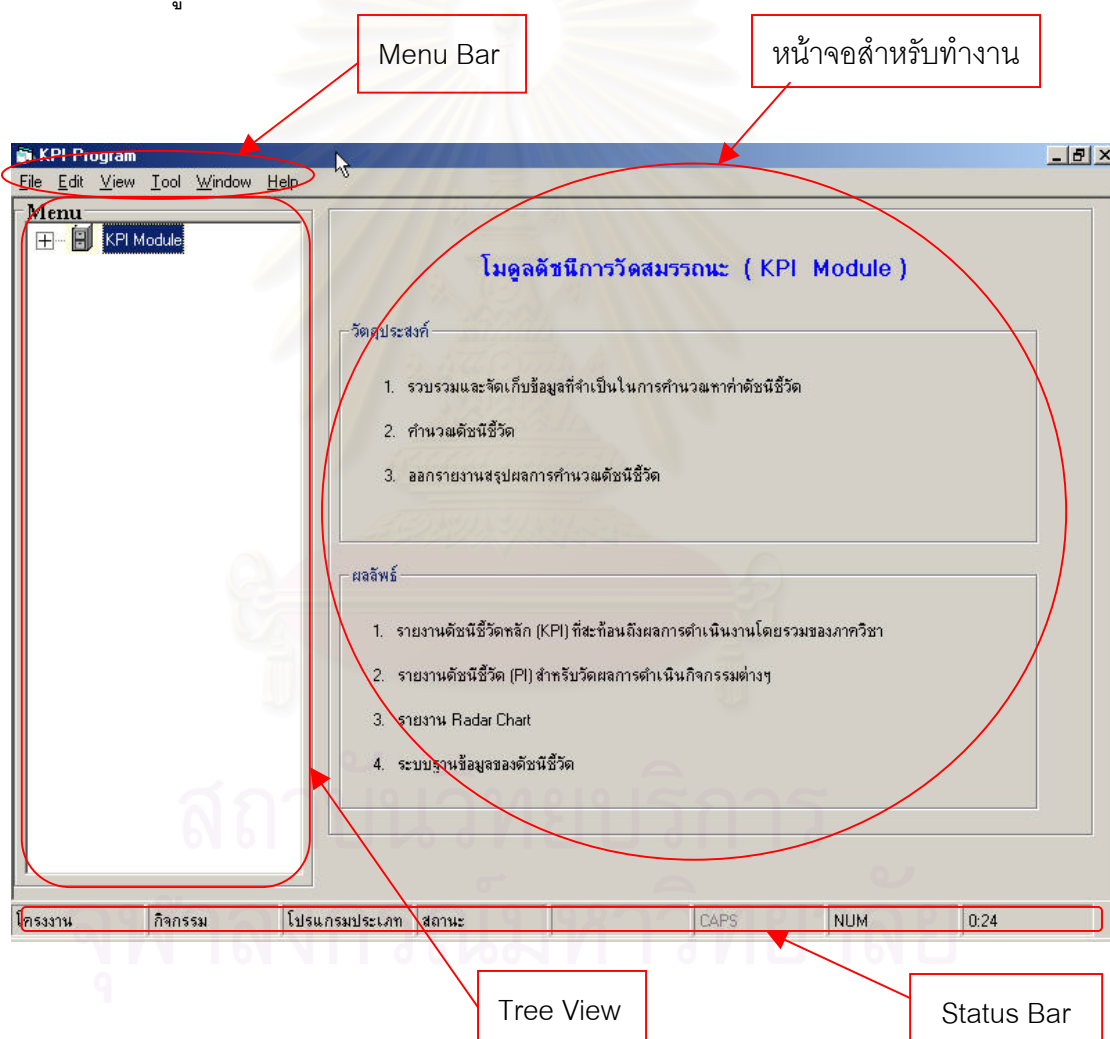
Menu Bar

หน้าจอสำหรับทำงาน

KPI Program

File Edit View Tool Window Help

Menu

KPI Module

โมดูลดัชนีการวัดสมรรถนะ ( KPI Module )

วัตถุประสงค์

1. รวบรวมและจัดเก็บข้อมูลที่จำเป็นในการคำนวณหาค่าดัชนีชี้วัด

2. คำนวณดัชนีชี้วัด

3. ออกรายงานสรุปผลการคำนวณดัชนีชี้วัด

ผลลัพธ์

1. รายงานดัชนีชี้วัดหลัก (KPI) ที่สะท้อนถึงผลการดำเนินงานโดยรวมของภาควิชา

2. รายงานดัชนีชี้วัด (PI) สำหรับวัดผลการดำเนินกิจกรรมต่างๆ

3. รายงาน Radar Chart

4. ระบบฐานข้อมูลของดัชนีชี้วัด

| โครงงาน | กิจกรรม | โปรแกรมประเภท | สถานะ | | CAPS | NUM | 0:24 |
|---|---|---|---|---|---|---|---|

Tree View

Status Bar

สถาบันวิทยบริการ
จุฬาลงกรณ์มหาวิทยาลัย